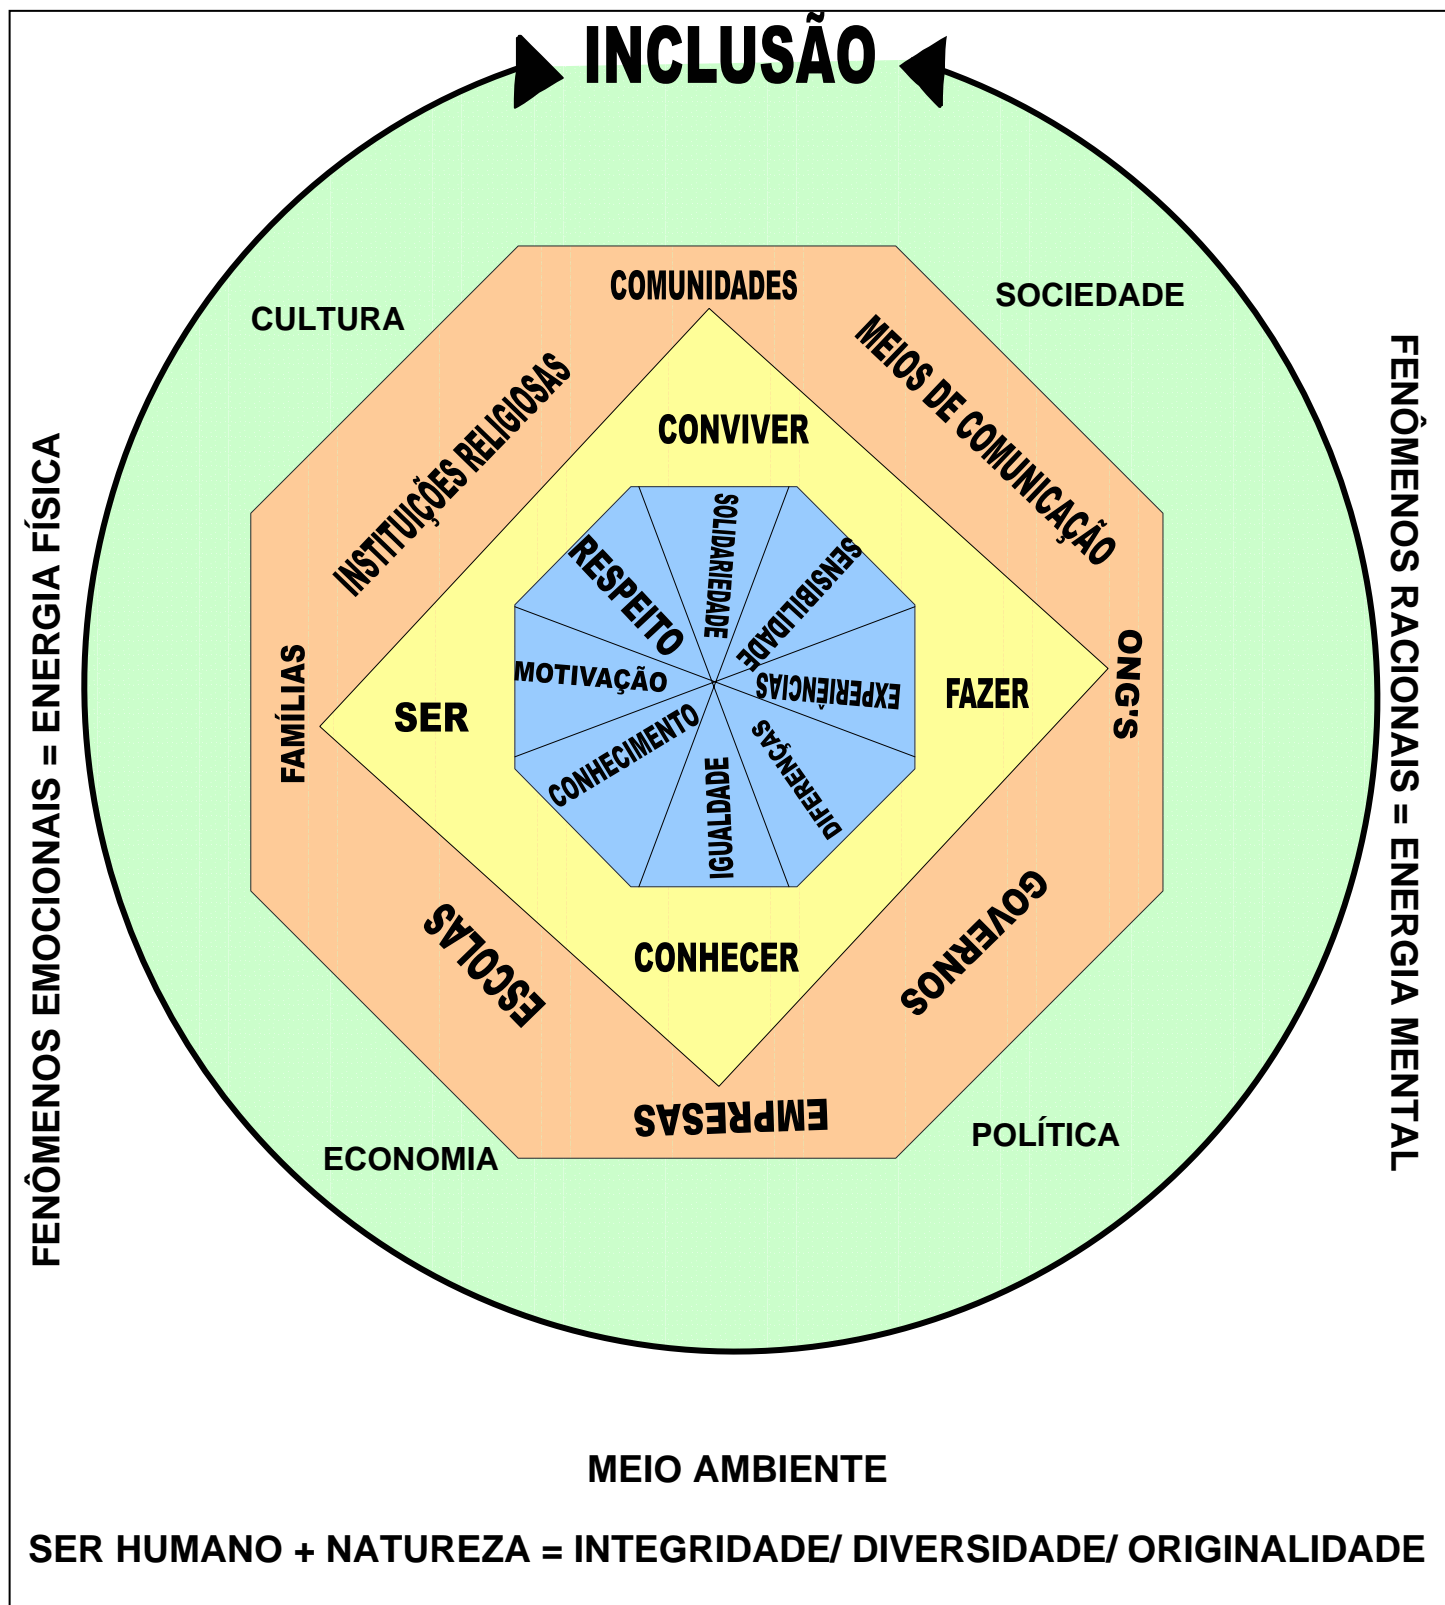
INCLUSÃO

CULTURA

SOCIEDADE

COMUNIDADES

INSTITUIÇÕES RELIGIOSAS

MEIOS DE COMUNICAÇÃO

CONVIVER

FENÔMENOS EMOCIONAIS = ENERGIA FÍSICA

FENÔMENOS RACIONAIS = ENERGIA MENTAL

RESPEITO

SOLIDARIEDADE

SENSIBILIDADE

MOTIVAÇÃO

EXPERIÊNCIAS

CONHECIMENTO

IGUALDADE

DIFERENÇAS

FAMÍLIAS

SER

FAZER

ONG'S

ESCOLAS

CONHECER

GOVERNOS

EMPRESAS

ECONOMIA

POLÍTICA

MEIO AMBIENTE

SER HUMANO + NATUREZA = INTEGRIDADE/ DIVERSIDADE/ ORIGINALIDADE